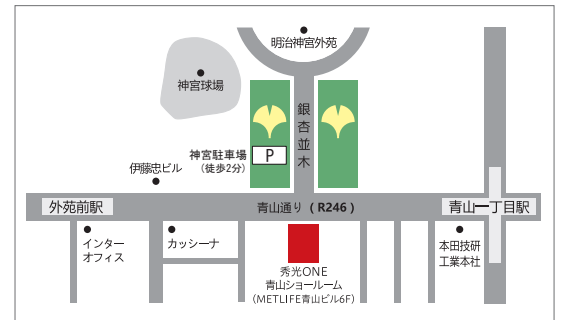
明治神宮外苑

神宮球場

銀杏並木

P

神宮駐車場
（徒歩2分）

伊藤忠ビル

外苑前駅

青山通り （R246）

青山一丁目駅

インター
オフィス

カッシーナ

秀光ONE
青山ショールーム
（METLIFE青山ビル6F）

本田技研
工業本社